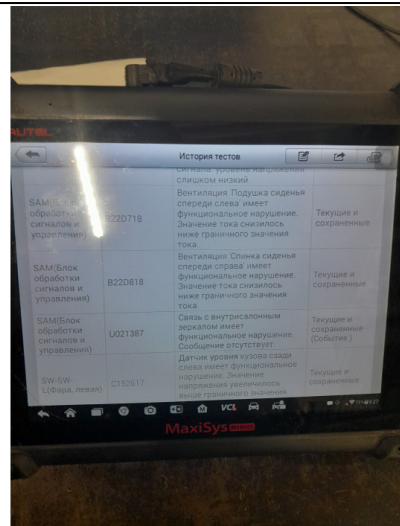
AUTEL

История тестов

слишком низкий

| SAM(Блок обработки сигналов и управления) | B22D718 | Вентиляция: Подушка сиденья спереди слева имеет функциональное нарушение. Значение тока снизилось ниже граничного значения тока. | Текущие и сохраненные |
|---|---|---|---|
| SAM(Блок обработки сигналов и управления) | B22D818 | Вентиляция: Спинка сиденья спереди справа имеет функциональное нарушение. Значение тока снизилось ниже граничного значения тока. | Текущие и сохраненные |
| SAM(Блок обработки сигналов и управления) | U021387 | Связь с внутрисалонным зеркалом имеет функциональное нарушение. Сообщение отсутствует. | Текущие и сохраненные (События.) |
| SW-SW-L(Фара, левая) | C152617 | Датчик уровня кузова сзади слева имеет функциональное нарушение. Значение напряжения увеличилось выше граничного значения | Текущие и сохраненные |

VCI

MaxiSys